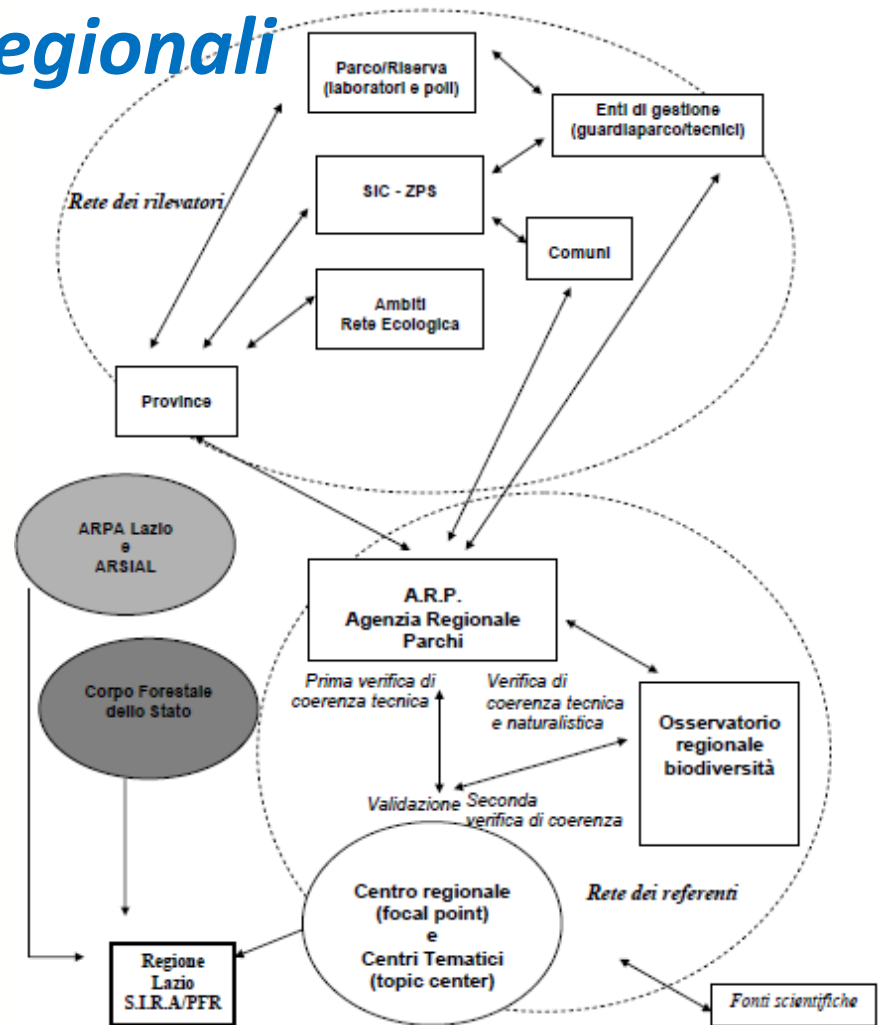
egionali

Parco/Riserva (laboratori e poli)

Enti di gestione (guardiaparco/tecnici)

Rete dei rilevatori

SIC - ZPS

Comuni

Ambiti Rete Ecologica

Province

ARPA Lazio e ARSIAL

A.R.P. Agenzia Regionale Parchi

Corpo Forestale dello Stato

Prima verifica di coerenza tecnica

Verifica di coerenza tecnica e naturalistica

Osservatorio regionale biodiversità

Validazione

Seconda verifica di coerenza

Centro regionale (focal point) e Centri Tematici (topic center)

Rete dei referenti

Regione Lazio S.I.R.A/PFR

Fonti scientifiche